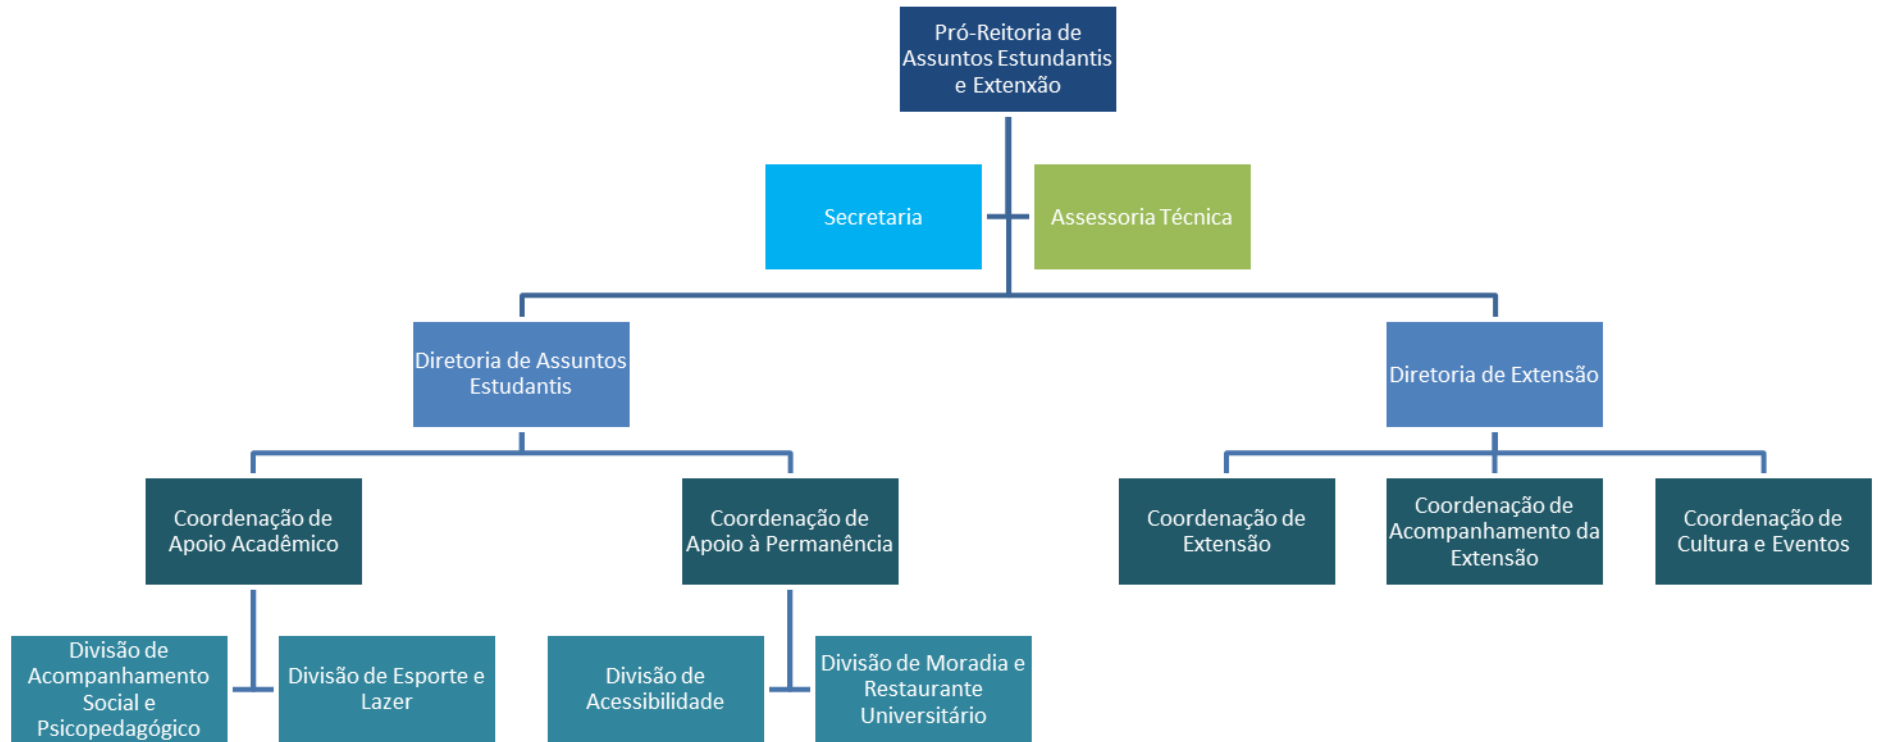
Pró-Reitoria de Assuntos Estundantis e Extenxão

Secretaria

Assessoria Técnica

Diretoria de Assuntos Estudantis

Diretoria de Extensão

Coordenação de Apoio Acadêmico

Coordenação de Apoio à Permanência

Coordenação de Extensão

Coordenação de Acompanhamento da Extensão

Coordenação de Cultura e Eventos

Divisão de Acompanhamento Social e Psicopedagógico

Divisão de Esporte e Lazer

Divisão de Acessibilidade

Divisão de Moradia e Restaurante Universitário